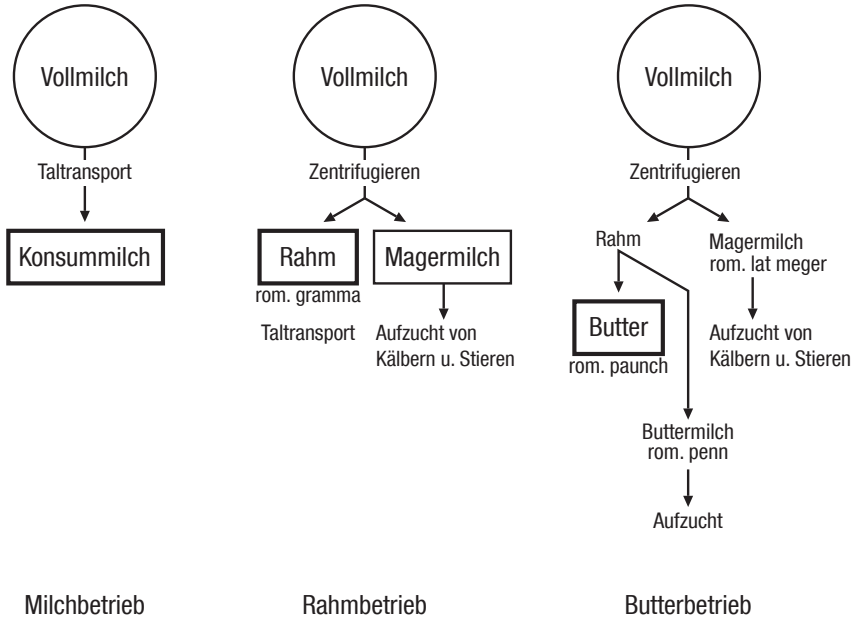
Vollmilch

Taltransport

Konsummilch

Milchbetrieb

Vollmilch

Zentrifugieren

Rahm
rom. gramma

Taltransport

Magermilch

Aufzucht von Kälbern u. Stieren

Rahmbetrieb

Vollmilch

Zentrifugieren

Rahm

Butter
rom. paunch

Buttermilch
rom. penn

Aufzucht

Magermilch
rom. lat meger

Aufzucht von Kälbern u. Stieren

Butterbetrieb